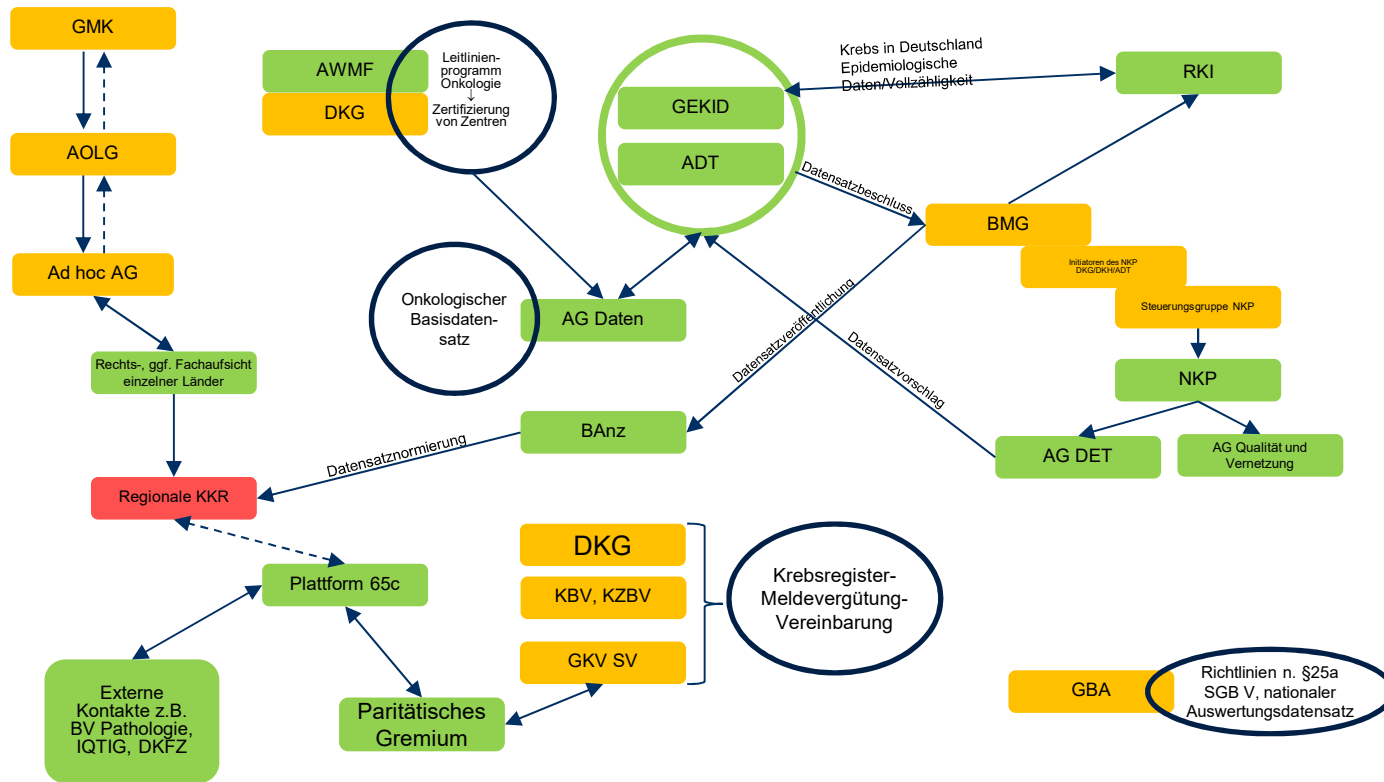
GMK

AOLG

Ad hoc AG

Rechts-, ggf. Fachaufsicht einzelner Länder

Regionale KKR

Plattform 65c

Externe Kontakte z.B. BV Pathologie, IQTIG, DKFZ

Paritätisches Gremium

AWMF

DKG

Leitlinienprogramm Onkologie
↓
Zertifizierung von Zentren

Onkologischer Basisdatensatz

AG Daten

GEKID

ADT

Krebs in Deutschland
Epidemiologische
Daten/Vollzähligkeit

RKI

Datensatzbeschluss

BMG

Initiatoren des NKP
DKG/DKH/ADT

Steuerungsgruppe NKP

NKP

AG DET

AG Qualität und Vernetzung

Datensatzveröffentlichung

Datensatzvorschlag

BAnz

Datensatznormierung

DKG

KBV, KZBV

GKV SV

Krebsregister-Meldevergütung-Vereinbarung

GBA

Richtlinien n. §25a SGB V, nationaler Auswertungsdatensatz